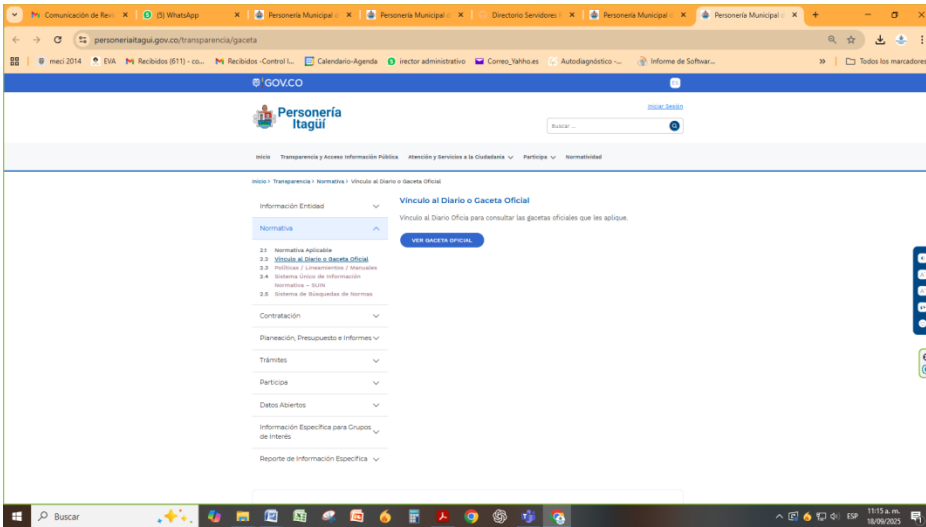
Comunicación de Rev | (5) WhatsApp | Personería Municipal | Personería Municipal | Directorio Servidores | Personería Municipal | Personería Municipal

personeriaitagui.gov.co/transparencia/gaceta

meci 2014 | EVA | Recibidos (611) - co... | Recibidos -Control I... | Calendario-Agenda | irector administrativo | Correo_Yahho.es | Autodiagnóstico -... | Informe de Softwar... | Todos los marcadores

GOV.CO

Personería Itagüí

Iniciar Sesión

Buscar ...

Inicio | Transparencia y Acceso Información Pública | Atención y Servicios a la Ciudadanía | Participa | Normatividad

Inicio > Transparencia > Normativa > Vínculo al Diario o Gaceta Oficial

Información Entidad

Normativa

2.1 Normativa Aplicable
2.2 Vínculo al Diario o Gaceta Oficial
2.3 Políticas / Lineamientos / Manuales
2.4 Sistema Único de Información Normativa – SUIN
2.5 Sistema de Búsquedas de Normas

Contratación

Planeación, Presupuesto e Informes

Trámites

Participa

Datos Abiertos

Información Específica para Grupos de Interés

Reporte de Información Específica

Vínculo al Diario o Gaceta Oficial

Vínculo al Diario Oficia para consultar las gacetas oficiales que les aplique.

VER GACETA OFICIAL

Buscar

ESP 11:15 a. m. 18/09/2025